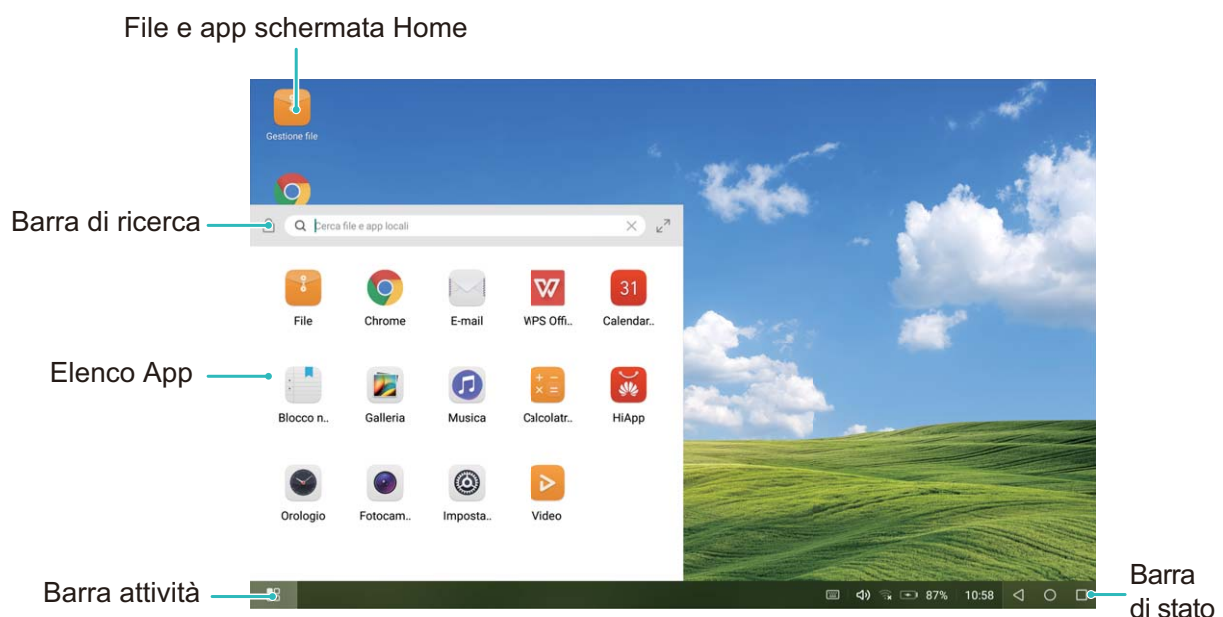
File e app schermata Home

Gestione file

Barra di ricerca

Cerca file e app locali

File
Chrome
E-mail
WPS Offi..
31
Calendar..

Elenco App

Blocco n..
Galleria
Musica
Calcolatr..
HiApp

Orologio
Fotocam..
Imposta..
Video

Barra attività

87%
10:58

Barra di stato